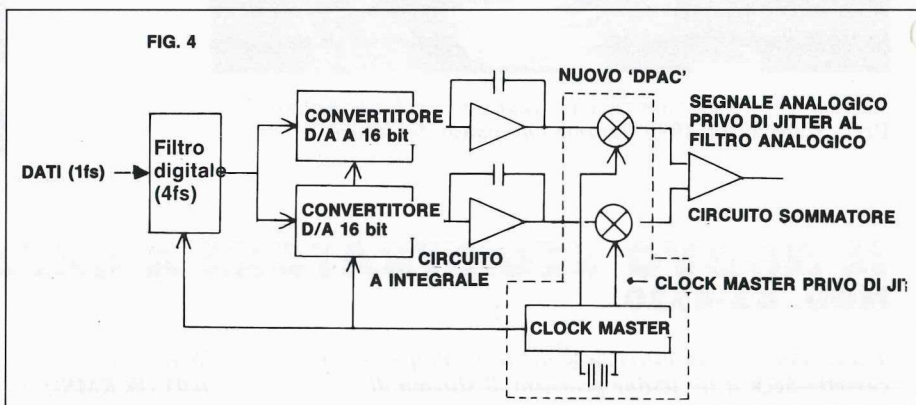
FIG. 4

DATI (1fs)

Filtro digitale (4fs)

CONVERTITORE D/A A 16 bit

CONVERTITORE D/A 16 bit

NUOVO 'DPAC'

SEGNALE ANALOGICO PRIVO DI JITTER AL FILTRO ANALOGICO

CIRCUITO SOMMATORE

CIRCUITO A INTEGRALE

CLOCK MASTER PRIVO DI JI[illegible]

CLOCK MASTER